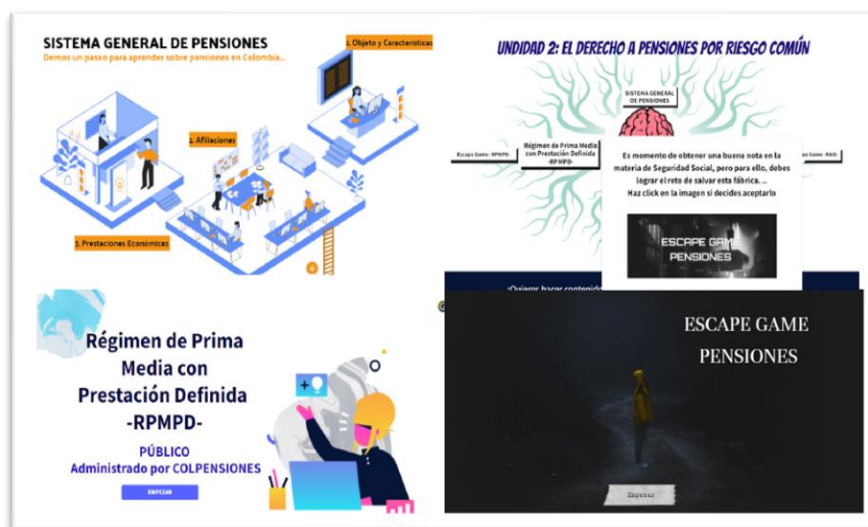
SISTEMA GENERAL DE PENSIONES

Demos un paseo para aprender sobre pensiones en Colombia...

1. Objeto y Características

2. Afiliaciones

3. Prestaciones Económicas

UNIDDAD 2: EL DERECHO A PENSIONES POR RIESGO COMÚN

SISTEMA GENERAL DE PENSIONES

Escape Game - RPMPD

Régimen de Prima Media con Prestación Definida -RPMPD-

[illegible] Game - RAIS

Es momento de obtener una buena nota en la materia de Seguridad Social, pero para ello, debes lograr el reto de salvar esta fábrica. ... Haz click en la imagen si decides aceptarlo

ESCAPE GAME PENSIONES

¿Quieres hacer contenido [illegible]

Régimen de Prima Media con Prestación Definida -RPMPD-

PÚBLICO

Administrado por COLPENSIONES

EMPEZAR

ESCAPE GAME PENSIONES

Empezar